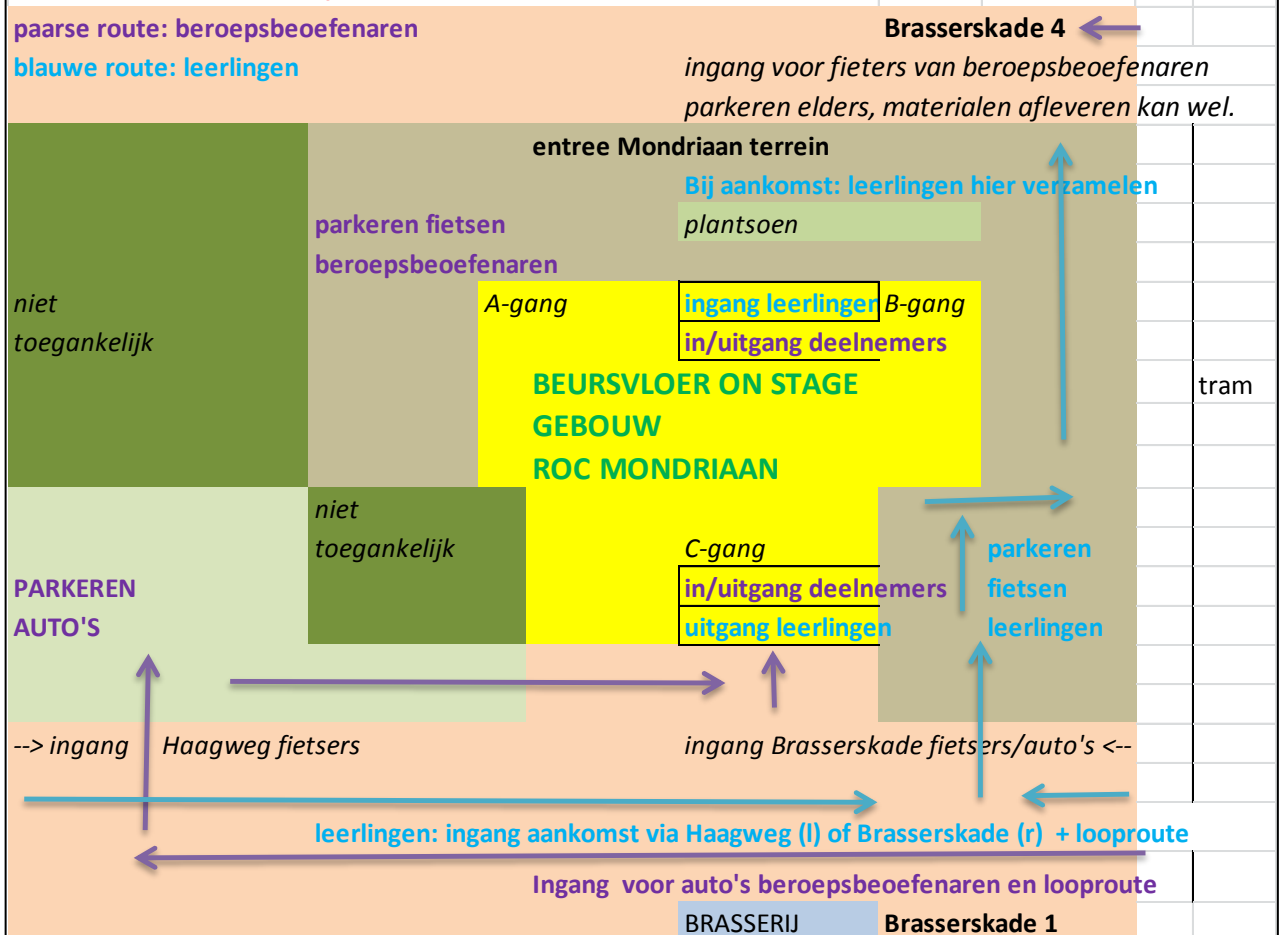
paarse route: beroepsbeoefenaren
blauwe route: leerlingen

Brasserskade 4

ingang voor fieters van beroepsbeoefenaren parkeren elders, materialen afleveren kan wel.

entree Mondriaan terrein

Bij aankomst: leerlingen hier verzamelen

parkeren fietsen beroepsbeoefenaren

plantsoen

niet toegankelijk

A-gang

ingang leerlingen

B-gang

in/uitgang deelnemers

BEURSVLOER ON STAGE
GEBOUW
ROC MONDRIAAN

tram

niet toegankelijk

C-gang

parkeren fietsen leerlingen

PARKEREN AUTO'S

in/uitgang deelnemers

uitgang leerlingen

--> ingang Haagweg fietsers

ingang Brasserskade fietsers/auto's <--

leerlingen: ingang aankomst via Haagweg (l) of Brasserskade (r) + looproute

Ingang voor auto's beroepsbeoefenaren en looproute

BRASSERIJ

Brasserskade 1